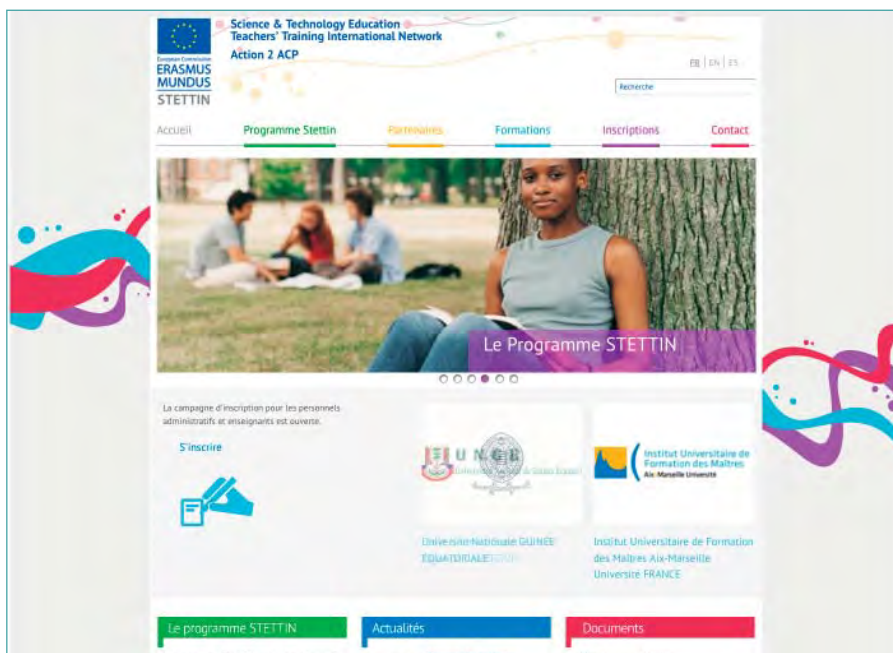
European Commission
ERASMUS MUNDUS
STETTIN

Science & Technology Education
Teachers' Training International Network
Action 2 ACP

FR | EN | ES

Recherche

Accueil
Programme Stettin
Partenaires
Formations
Inscriptions
Contact

Le Programme STETTIN

La campagne d'inscription pour les personnels administratifs et enseignants est ouverte.

S'inscrire

U N G E

Institut Universitaire de Formation des Maîtres
Aix-Marseille Université

Universidad Nacional GUINEE EQUATORIALE

Institut Universitaire de Formation des Maîtres Aix-Marseille Université FRANCE

Le programme STETTIN
Actualités
Documents